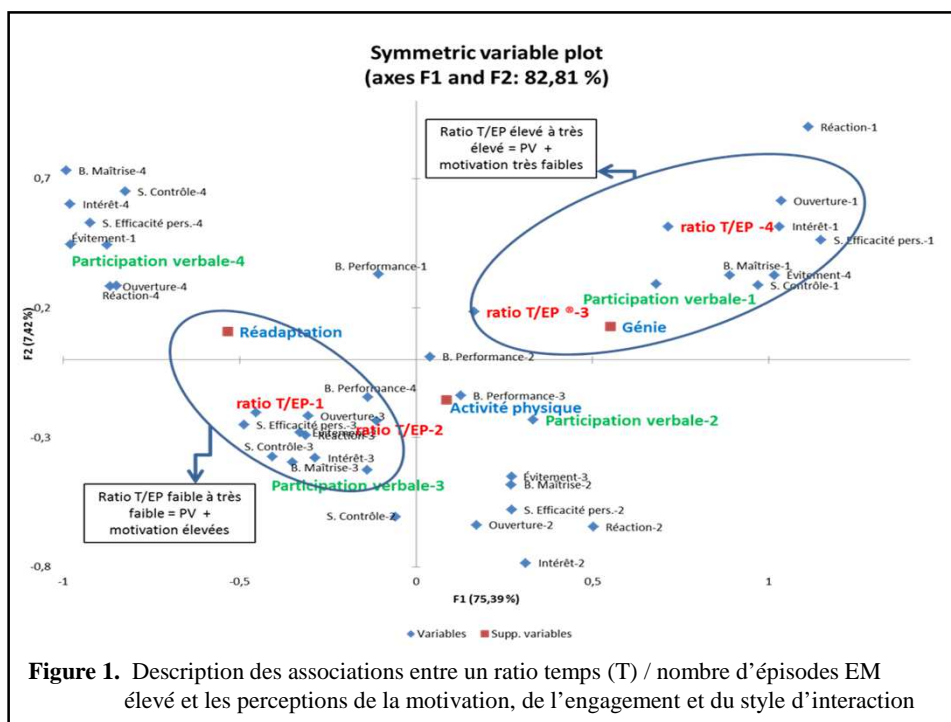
Symmetric variable plot
(axes F1 and F2: 82,81 %)

Ratio T/EP élevé à très élevé = PV + motivation très faibles

Réaction-1
0,7
B. Maîtrise-4
S. Contrôle-4
Intérêt-4
S. Efficacité pers.-4
Évitement-1
Participation verbale-4
Ouverture-1
ratio T/EP -4
Intérêt-1
S. Efficacité pers.-1
B. Performance-1
Ouverture-4
Réaction-4
B. Maîtrise-1
Évitement-4
S. Contrôle-1
Participation verbale-1
0,2
ratio T/EP ®-3
Génie
Réadaptation
F2 (7,42 %)
B. Performance-2
B. Performance-4
B. Performance-3
Activité physique
ratio T/EP-1
Ouverture-3
S. Efficacité pers.-3
Évitement-3
Réaction-3
ratio T/EP-2
Participation verbale-2
-0,3
S. Contrôle-3
Intérêt-3
B. Maîtrise-3
Participation verbale-3
Évitement-3
B. Maîtrise-2
Ratio T/EP faible à très faible = PV + motivation élevées
S. Efficacité pers.-2
S. Contrôle-2
Ouverture-2
Réaction-2
-0,8
Intérêt-2
-1
-0,5
0
0,5
1
F1 (75,39 %)
Variables
Supp. variables

Figure 1. Description des associations entre un ratio temps (T) / nombre d'épisodes EM élevé et les perceptions de la motivation, de l'engagement et du style d'interaction